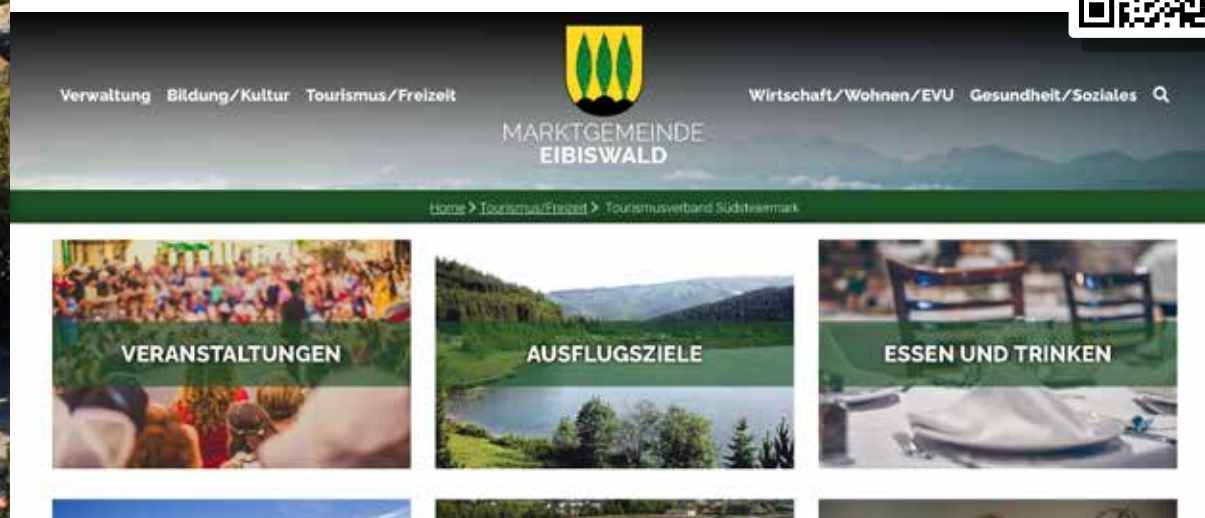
Verwaltung Bildung/Kultur Tourismus/Freizeit

MARKTGEMEINDE
EIBISWALD

Wirtschaft/Wohnen/EVU Gesundheit/Soziales

Home > Tourismus/Freizeit > Tourismusverband Südsteiermark

VERANSTALTUNGEN

AUSFLUGSZIELE

ESSEN UND TRINKEN